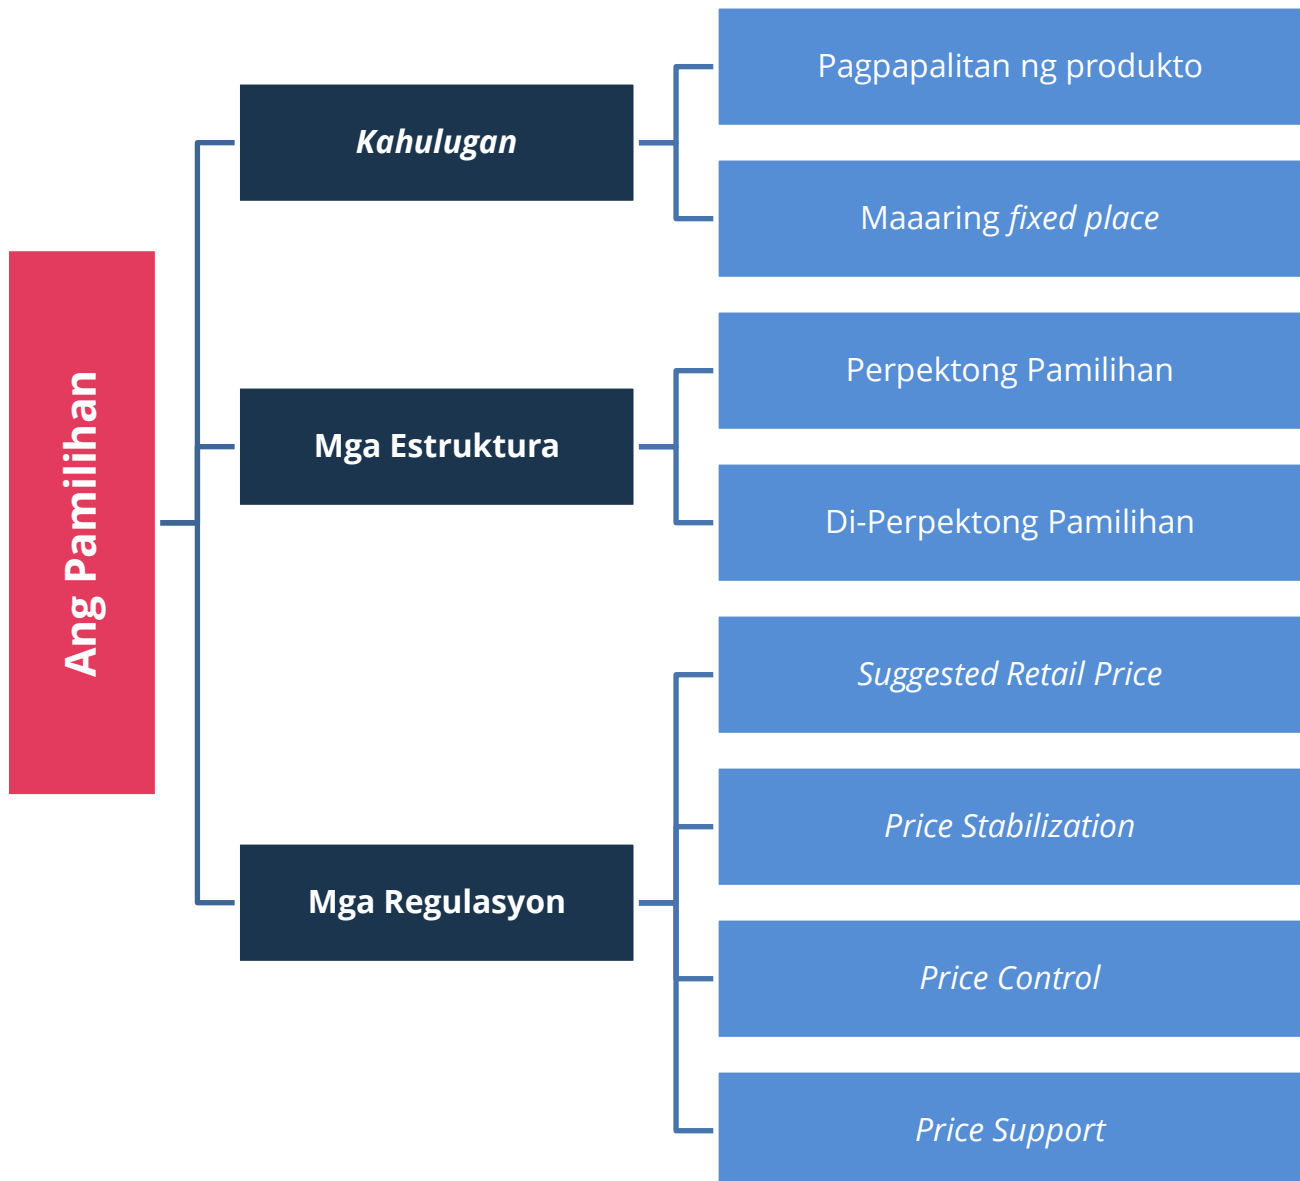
Ang Pamilihan

Kahulugan

Pagpapalitan ng produkto

Maaaring fixed place

Mga Estruktura

Perpektong Pamilihan

Di-Perpektong Pamilihan

Mga Regulasyon

Suggested Retail Price

Price Stabilization

Price Control

Price Support